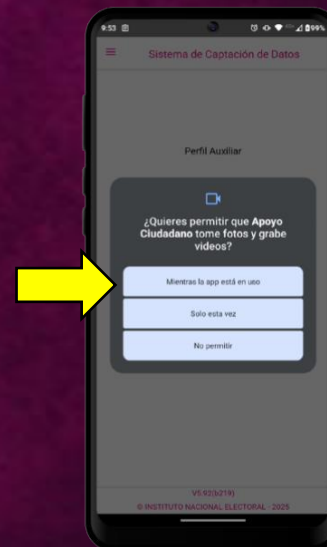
9:53

99%

Sistema de Captación de Datos

Perfil Auxiliar

¿Quieres permitir que Apoyo Ciudadano tome fotos y grabe videos?

Mientras la app está en uso

Solo esta vez

No permitir

V5.93(b219)

© INSTITUTO NACIONAL ELECTORAL - 2025